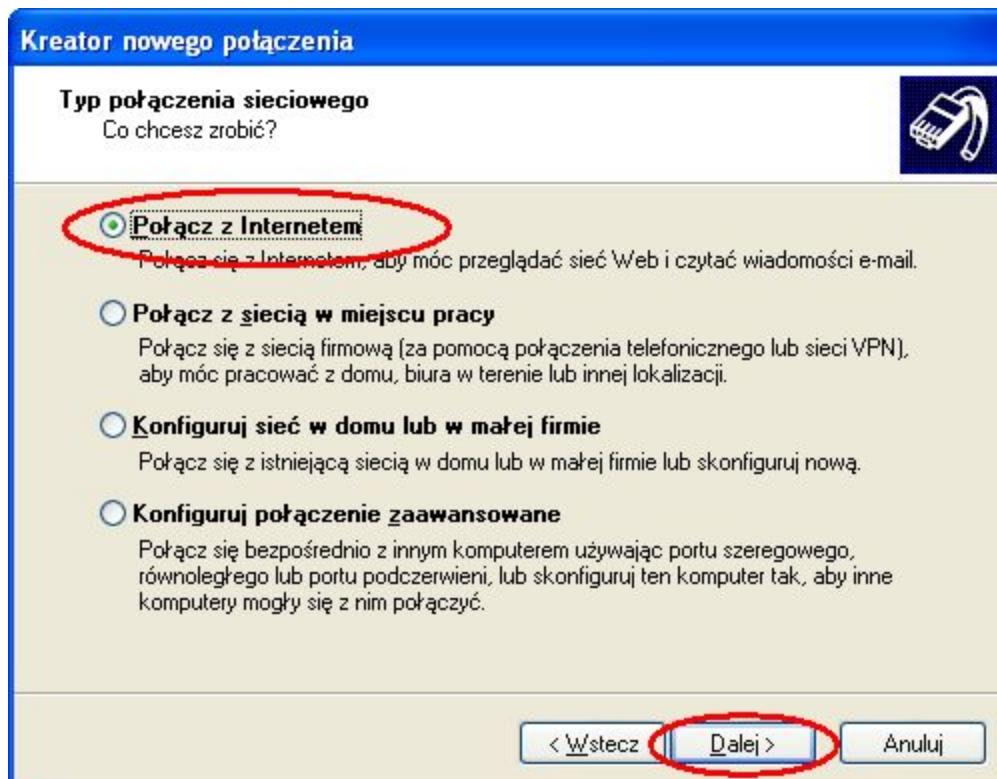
Kreator nowego połączenia

Typ połączenia sieciowego
Co chcesz zrobić?

Połącz z Internetem
Połącz się z Internetem, aby móc przeglądać sieć Web i czytać wiadomości e-mail.

Połącz z siecią w miejscu pracy
Połącz się z siecią firmową (za pomocą połączenia telefonicznego lub sieci VPN), aby móc pracować z domu, biura w terenie lub innej lokalizacji.

Konfiguruj sieć w domu lub w małej firmie
Połącz się z istniejącą siecią w domu lub w małej firmie lub skonfiguruj nową.

Konfiguruj połączenie zaawansowane
Połącz się bezpośrednio z innym komputerem używając portu szeregowego, równoległego lub portu podczerwieni, lub skonfiguruj ten komputer tak, aby inne komputery mogły się z nim połączyć.

< Wstecz
Dalej >
Anuluj